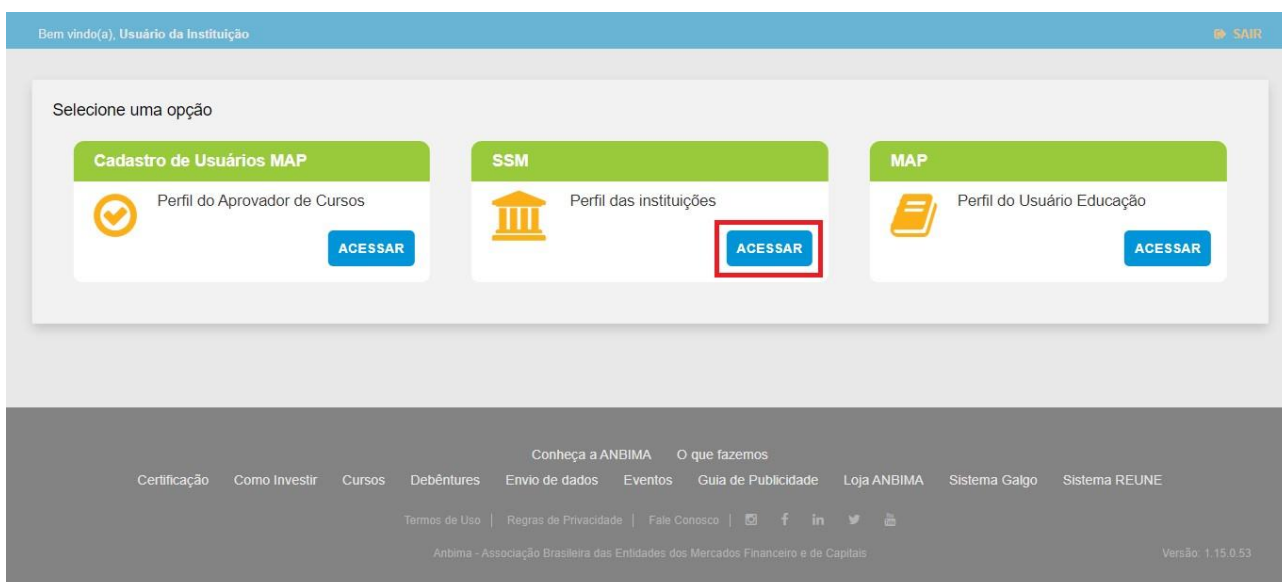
Bem vindo(a), Usuário da Instituição

SAIR

Selecione uma opção

Cadastro de Usuários MAP

Perfil do Aprovador de Cursos

ACESSAR

SSM

Perfil das instituições

ACESSAR

MAP

Perfil do Usuário Educação

ACESSAR

Conheça a ANBIMA   O que fazemos

Certificação   Como Investir   Cursos   Debêntures   Envio de dados   Eventos   Guia de Publicidade   Loja ANBIMA   Sistema Galgo   Sistema REUNE

Termos de Uso | Regras de Privacidade | Fale Conosco |

Anbima - Associação Brasileira das Entidades dos Mercados Financeiro e de Capitais

Versão: 1.15.0.53